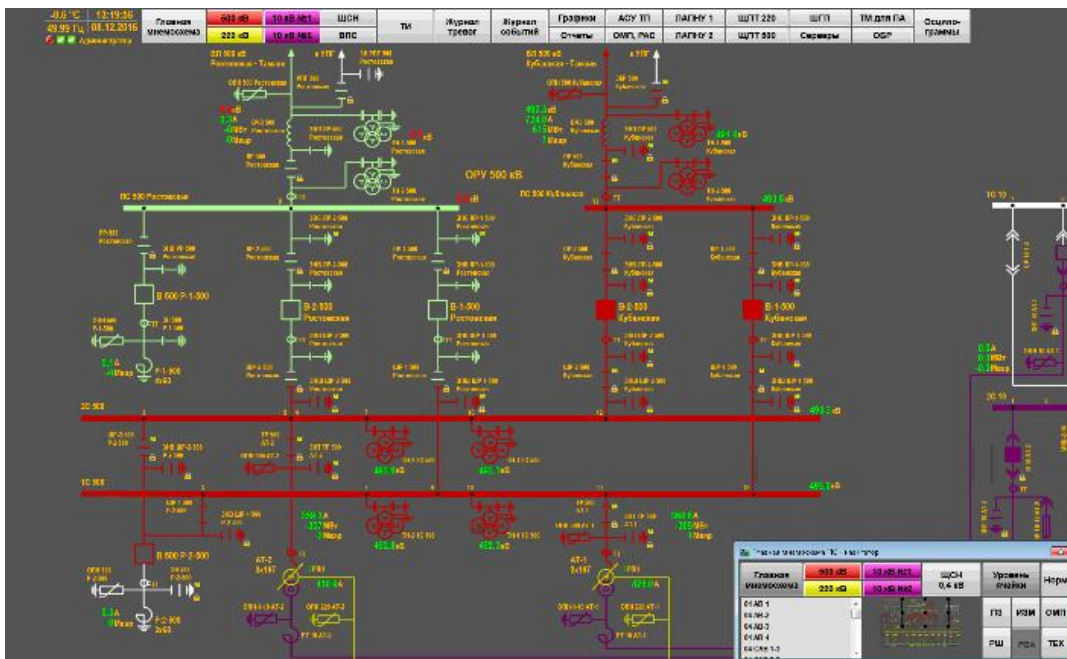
-0,6 °C 13:19:36
49,99 Гц 08.12.2016
Администратор

Главная мнемосхема
500 кВ
220 кВ
10 кВ №1
10 кВ №2
ЩСН
ВПС
ТИ
Журнал тревог
Журнал событий
Графики
Отчеты
АСУ ТП
ОМП, РАС
ЛАПНУ 1
ЛАПНУ 2
ЩПТ 220
ЩПТ 500
ЩГП
Серверы
ТМ для ПА
ОБР
Осциллограммы

ВЛ 500 кВ Ростовская - Тамань
ВЛ 500 кВ Кубанская - Тамань
ОРУ 500 кВ
ПС 500 Ростовская
ПС 500 Кубанская
В 600 Р-1-500
В-2-500 Ростовская
В-1-500 Ростовская
В-2-500 Кубанская
В-1-500 Кубанская
2С 500
1С 500
В 500 Р-2-500
АТ-2
АТ-1
492,3 кВ
493,5 кВ
491,8 кВ
493,5 кВ
1С 10
2С 10

Главная мнемосхема ТС - Монитор
Главная мнемосхема
500 кВ
220 кВ
10 кВ №1
10 кВ №2
ЩСН 0,4 кВ
Уровень ячейки
Норм
ГЗ
ИЗИ
ОМП
РШ
РЗА
ТЕХ
01АВ 1
01АВ 2
01АВ 3
01АВ 4